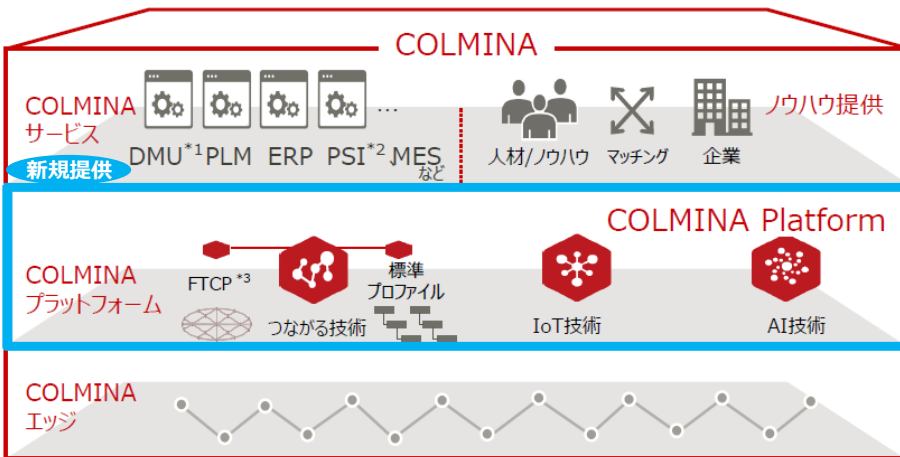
COLMINA

COLMINA
サービス

新規提供

DMU$^{*1}$ PLM ERP PSI$^{*2}$ MES …
など

人材/ノウハウ マッチング 企業

ノウハウ提供

COLMINA Platform

COLMINA
プラットフォーム

FTCP $^{*3}$

つながる技術

標準
プロファイル

IoT技術

AI技術

COLMINA
エッジ